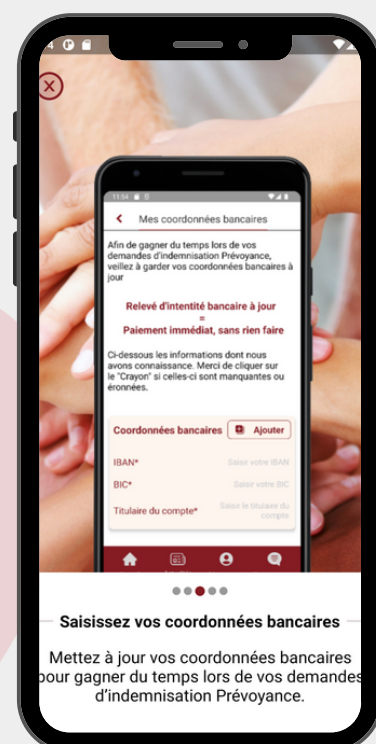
11:54

Mes coordonnées bancaires

Afin de gagner du temps lors de vos demandes d'indemnisation Prévoyance, veillez à garder vos coordonnées bancaires à jour

Relevé d'intentité bancaire à jour
=
Paiement immédiat, sans rien faire

Ci-dessous les informations dont nous avons connaissance. Merci de cliquer sur le "Crayon" si celles-ci sont manquantes ou érronées.

Coordonnées bancaires Ajouter

IBAN* Saisir votre IBAN

BIC* Saisir votre BIC

Titulaire du compte* Saisir le titulaire du compte

Saisissez vos coordonnées bancaires

Mettez à jour vos coordonnées bancaires pour gagner du temps lors de vos demandes d'indemnisation Prévoyance.